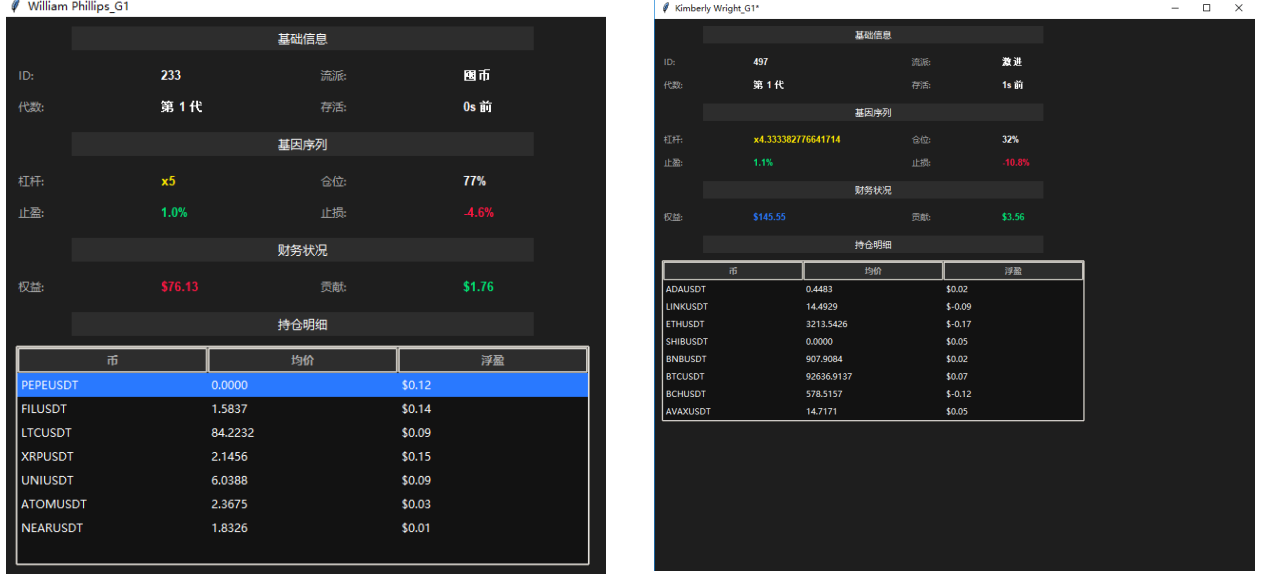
William Phillips_G1

基础信息

ID: 233 流派: 囤币
代数: 第 1 代 存活: 0s 前

基因序列

杠杆: x5 仓位: 77%
止盈: 1.0% 止损: -4.6%

财务状况

权益: $76.13 贡献: $1.76

持仓明细

| 币 | 均价 | 浮盈 |
|---|---|---|
| PEPEUSDT | 0.0000 | $0.12 |
| FILUSDT | 1.5837 | $0.14 |
| LTCUSDT | 84.2232 | $0.09 |
| XRPUSDT | 2.1456 | $0.15 |
| UNIUSDT | 6.0388 | $0.09 |
| ATOMUSDT | 2.3675 | $0.03 |
| NEARUSDT | 1.8326 | $0.01 |

Kimberly Wright_G1*

基础信息

ID: 497 流派: 激进
代数: 第 1 代 存活: 1s 前

基因序列

杠杆: x4.333382776641714 仓位: 32%
止盈: 1.1% 止损: -10.8%

财务状况

权益: $145.55 贡献: $3.56

持仓明细

| 币 | 均价 | 浮盈 |
|---|---|---|
| ADAUSDT | 0.4483 | $0.02 |
| LINKUSDT | 14.4929 | $-0.09 |
| ETHUSDT | 3213.5426 | $-0.17 |
| SHIBUSDT | 0.0000 | $0.05 |
| BNBUSDT | 907.9084 | $0.02 |
| BTCUSDT | 92636.9137 | $0.07 |
| BCHUSDT | 578.5157 | $-0.12 |
| AVAXUSDT | 14.7171 | $0.05 |